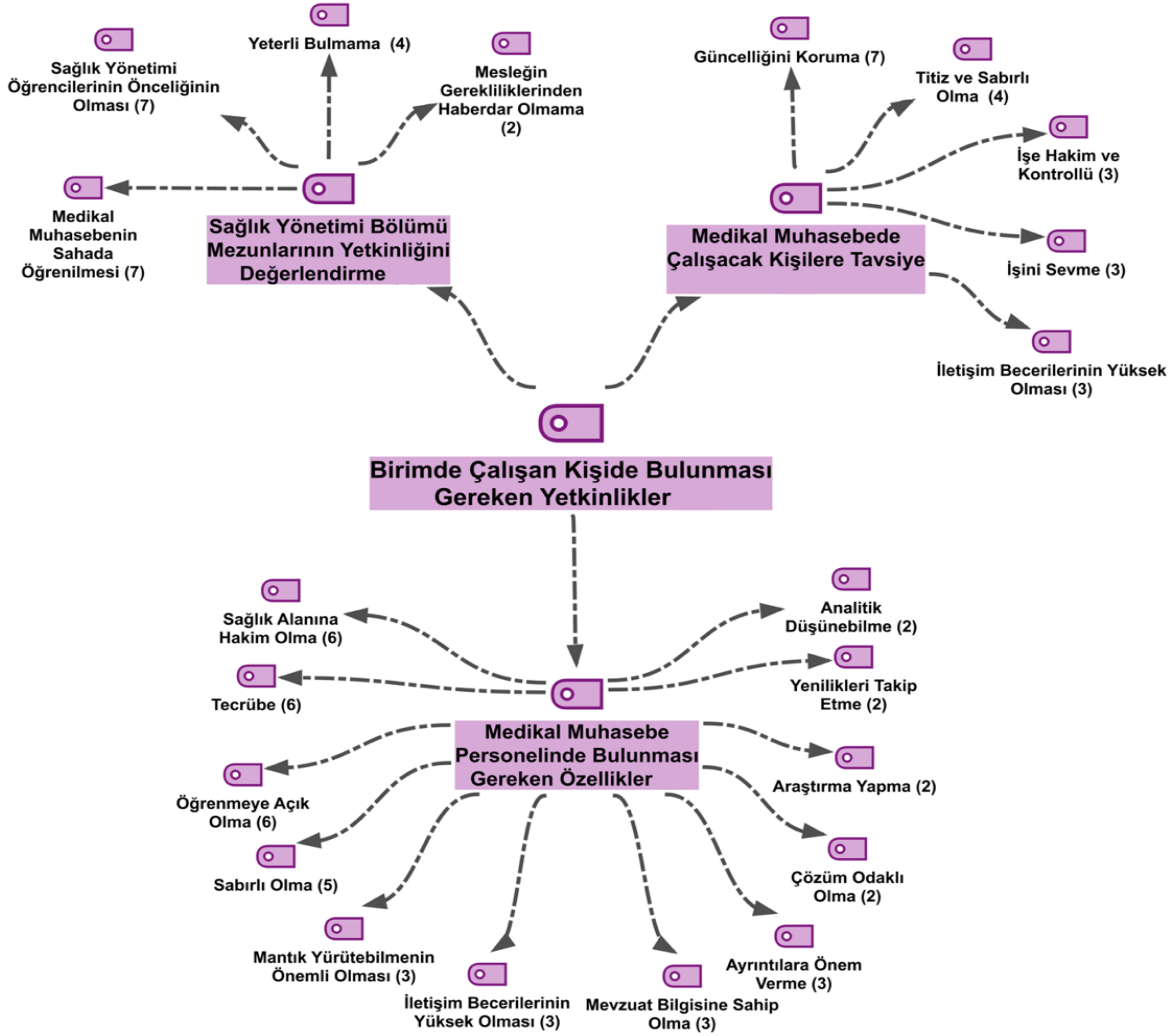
Yeterli Bulmama (4)

Sağlık Yönetimi Öğrencilerinin Önceliğinin Olması (7)

Mesleğin Gerekliliklerinden Haberdar Olmama (2)

Medikal Muhasebenin Sahada Öğrenilmesi (7)

Sağlık Yönetimi Bölümü Mezunlarının Yetkinliğini Değerlendirme

Güncelliğini Koruma (7)

Titiz ve Sabırlı Olma (4)

İşe Hakim ve Kontrollü (3)

Medikal Muhasebede Çalışacak Kişilere Tavsiye

İşini Sevme (3)

İletişim Becerilerinin Yüksek Olması (3)

Birimde Çalışan Kişide Bulunması Gereken Yetkinlikler

Sağlık Alanına Hakim Olma (6)

Analitik Düşünebilme (2)

Tecrübe (6)

Yenilikleri Takip Etme (2)

Medikal Muhasebe Personelinde Bulunması Gereken Özellikler

Araştırma Yapma (2)

Öğrenmeye Açık Olma (6)

Sabırlı Olma (5)

Çözüm Odaklı Olma (2)

Mantık Yürütebilmenin Önemli Olması (3)

Ayrıntılara Önem Verme (3)

İletişim Becerilerinin Yüksek Olması (3)

Mevzuat Bilgisine Sahip Olma (3)